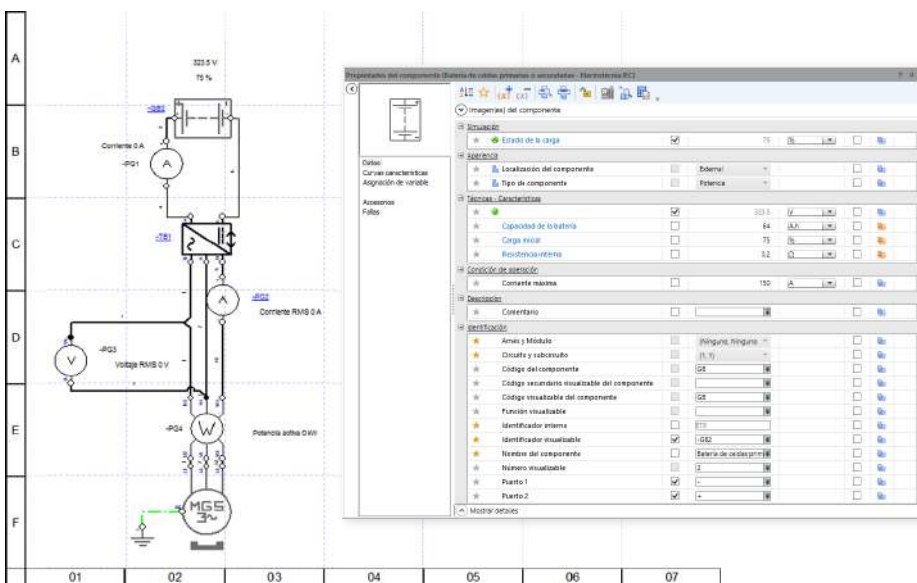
A
B
C
D
E
F

323.5 V
75 %
-GB2
Corriente 0 A
-PG1
A
-TB1
-PG2
Corriente RMS 0 A
-PG3
Voltaje RMS 0 V
V
A
-PG4
W
Potencia activa 0 kW
MGS
3~

01 02 03 04 05 06 07

Propiedades del componente (Batería de celdas primarias o secundarias - Electrotécnica DC)

Imagen(es) del componente

Datos
Curvas características
Asignación de variable
Accesorios
Fallas

Simulación
Estado de la carga | ☑ | 75 | %
Apariencia
Localización del componente | | Externo
Tipo de componente | | Potencia
Técnicas - Características
| ☑ | 323.5 | V
Capacidad de la batería | | 64 | A.h
Carga inicial | | 75 | %
Resistencia interna | | 0.2 | Ω
Condición de operación
Corriente máxima | | 150 | A
Descripción
Comentario
Identificación
Arnés y Módulo | | (Ninguno), Ninguno
Circuito y subcircuito | | (1, 1)
Código del componente | | GB
Código secundario visualizable del componente
Código visualizable del componente | | GB
Función visualizable
Identificador interno | | 873
Identificador visualizable | ☑ | -GB2
Nombre del componente | | Batería de celdas primi
Número visualizable | | 2
Puerto 1 | ☑ | -
Puerto 2 | ☑ | +
Mostrar detalles